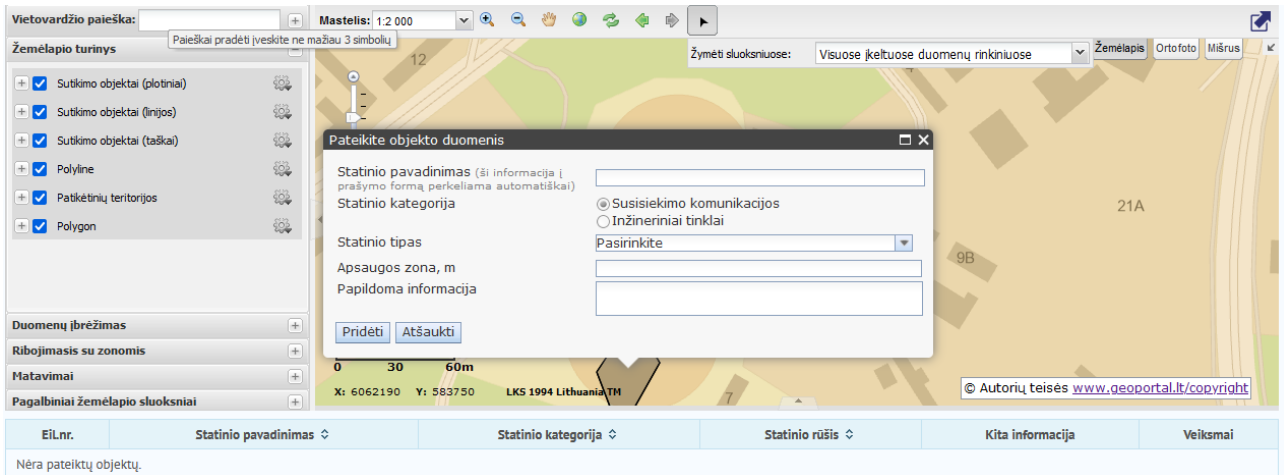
Vietovardžio paieška:
Paieškai pradėti įveskite ne mažiau 3 simbolių
Mastelis: 1:2 000
Žemėlapio turinys
Sutikimo objektai (plotiniai)
Sutikimo objektai (linijos)
Sutikimo objektai (taškai)
Polyline
Patikėtinių teritorijos
Polygon
Duomenų įbrėžimas
Ribojimasis su zonomis
Matavimai
Pagalbiniai žemėlapio sluoksniai
Žymėti sluoksniuose: Visuose įkeltuose duomenų rinkiniuose
Žemėlapis Ortofoto Mišrus
12
21A
9B
7
Pateikite objekto duomenis
Statinio pavadinimas (ši informacija į prašymo formą perkeliama automatiškai)
Statinio kategorija
Susisiekimo komunikacijos
Inžineriniai tinklai
Statinio tipas Pasirinkite
Apsaugos zona, m
Papildoma informacija
Pridėti Atšaukti
0 30 60m
X: 6062190 Y: 583750 LKS 1994 Lithuania TM
© Autorių teisės www.geoportal.lt/copyright

| Eil.nr. | Statinio pavadinimas | Statinio kategorija | Statinio rūšis | Kita informacija | Veiksmai |
|---|---|---|---|---|---|
| Nėra pateiktų objektų. | | | | | |